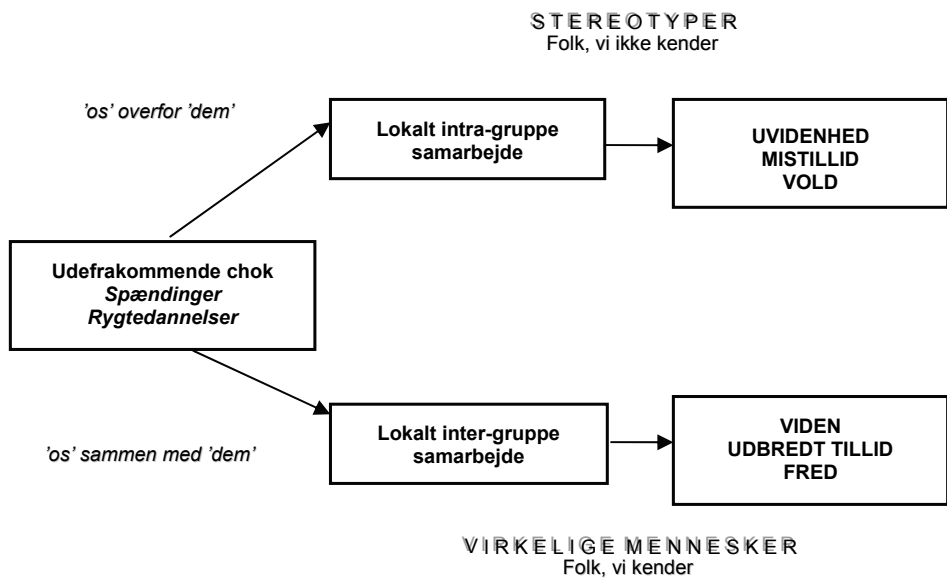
STEREOTYPER
Folk, vi ikke kender

'os' overfor 'dem'

Lokalt intra-gruppe samarbejde

UVIDENHED
MISTILLID
VOLD

Udefrakommende chok
*Spændinger*
*Rygtedannelser*

'os' sammen med 'dem'

Lokalt inter-gruppe samarbejde

VIDEN
UDBREDT TILLID
FRED

VIRKELIGE MENNESKER
Folk, vi kender